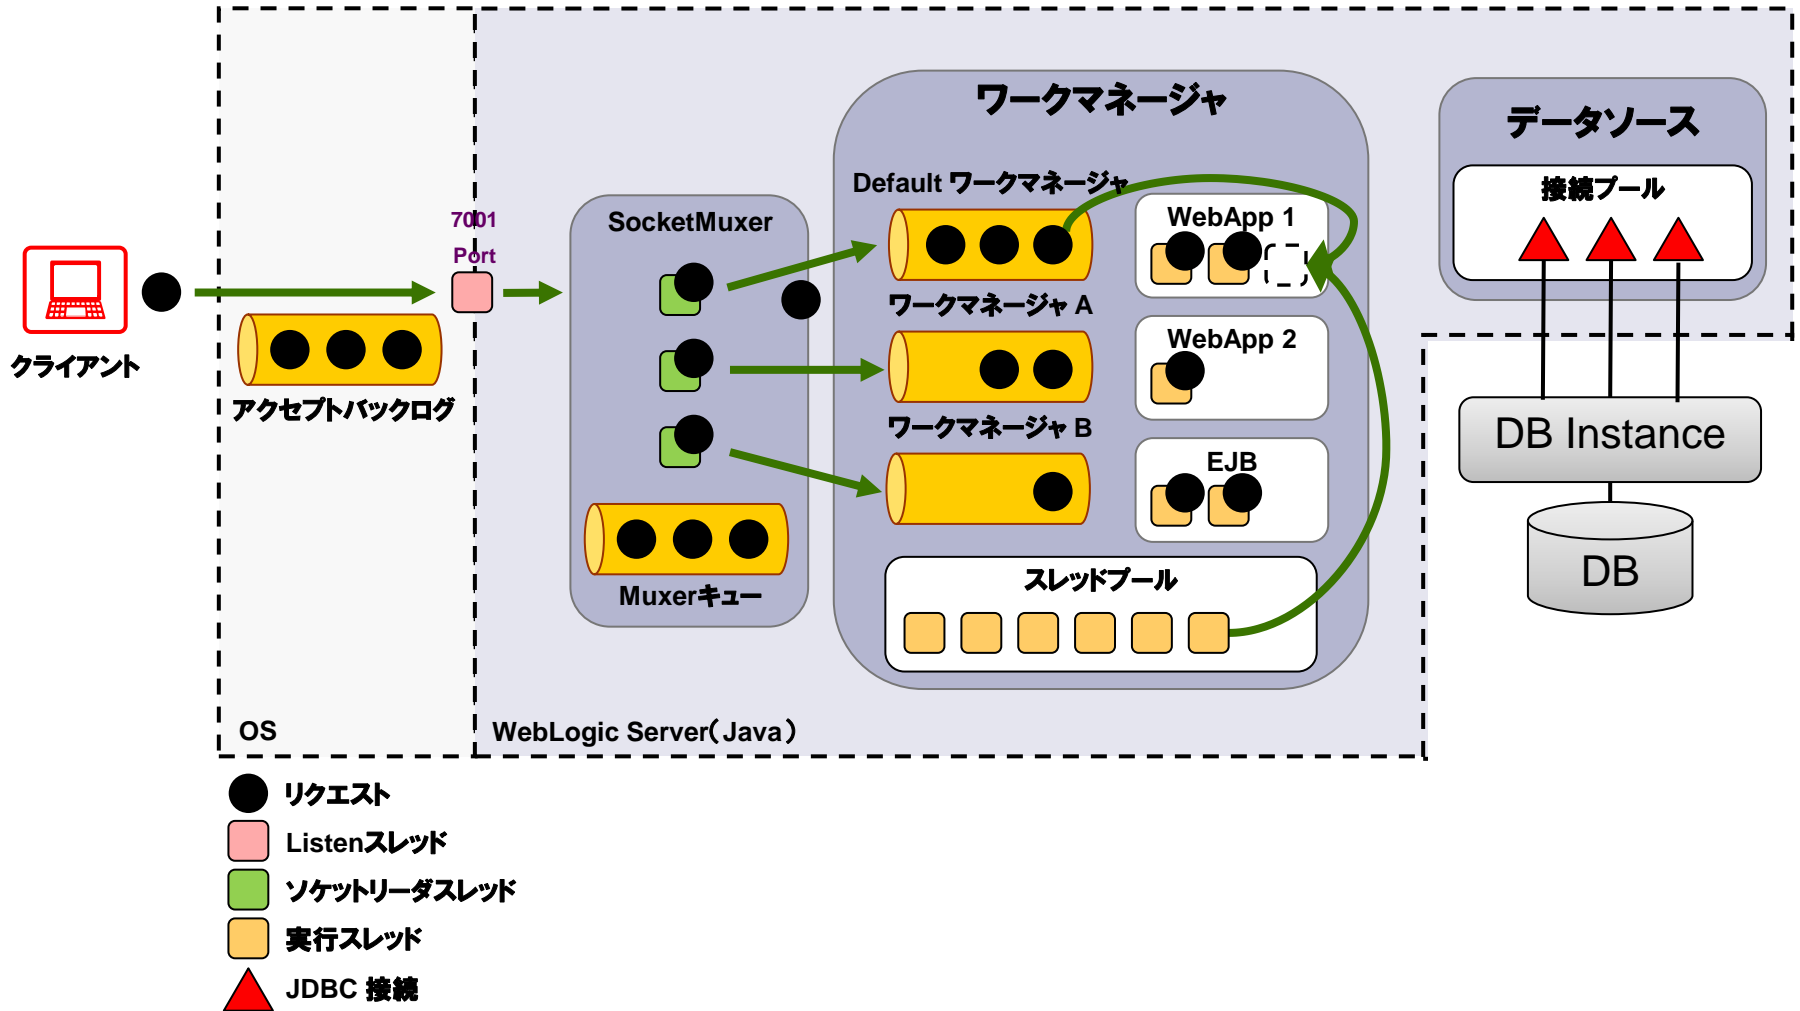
クライアント

アクセプトバックログ

7001
Port

SocketMuxer

Muxerキュー

ワークマネージャ

Default ワークマネージャ

ワークマネージャ A

ワークマネージャ B

WebApp 1

WebApp 2

EJB

スレッドプール

データソース

接続プール

DB Instance

DB

OS

WebLogic Server(Java)

リクエスト

Listenスレッド

ソケットリーダスレッド

実行スレッド

JDBC 接続